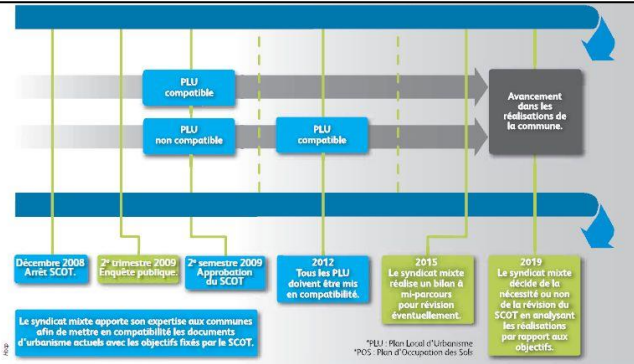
PLU
compatible

PLU
non compatible

PLU
compatible

Avancement dans les réalisations de la commune.

Décembre 2008
Arrêt SCOT.

2e trimestre 2009
Enquête publique.

2e semestre 2009
Approbation du SCOT

2012
Tous les PLU doivent être mis en compatibilité.

2015
Le syndicat mixte réalise un bilan à mi-parcours pour révision éventuellement.

2019
Le syndicat mixte décide de la nécessité ou non de la révision du SCOT en analysant les réalisations par rapport aux objectifs.

Le syndicat mixte apporte son expertise aux communes afin de mettre en compatibilité les documents d'urbanisme actuels avec les objectifs fixés par le SCOT.

*PLU : Plan Local d'Urbanisme
*POS : Plan d'Occupation des Sols

Hop